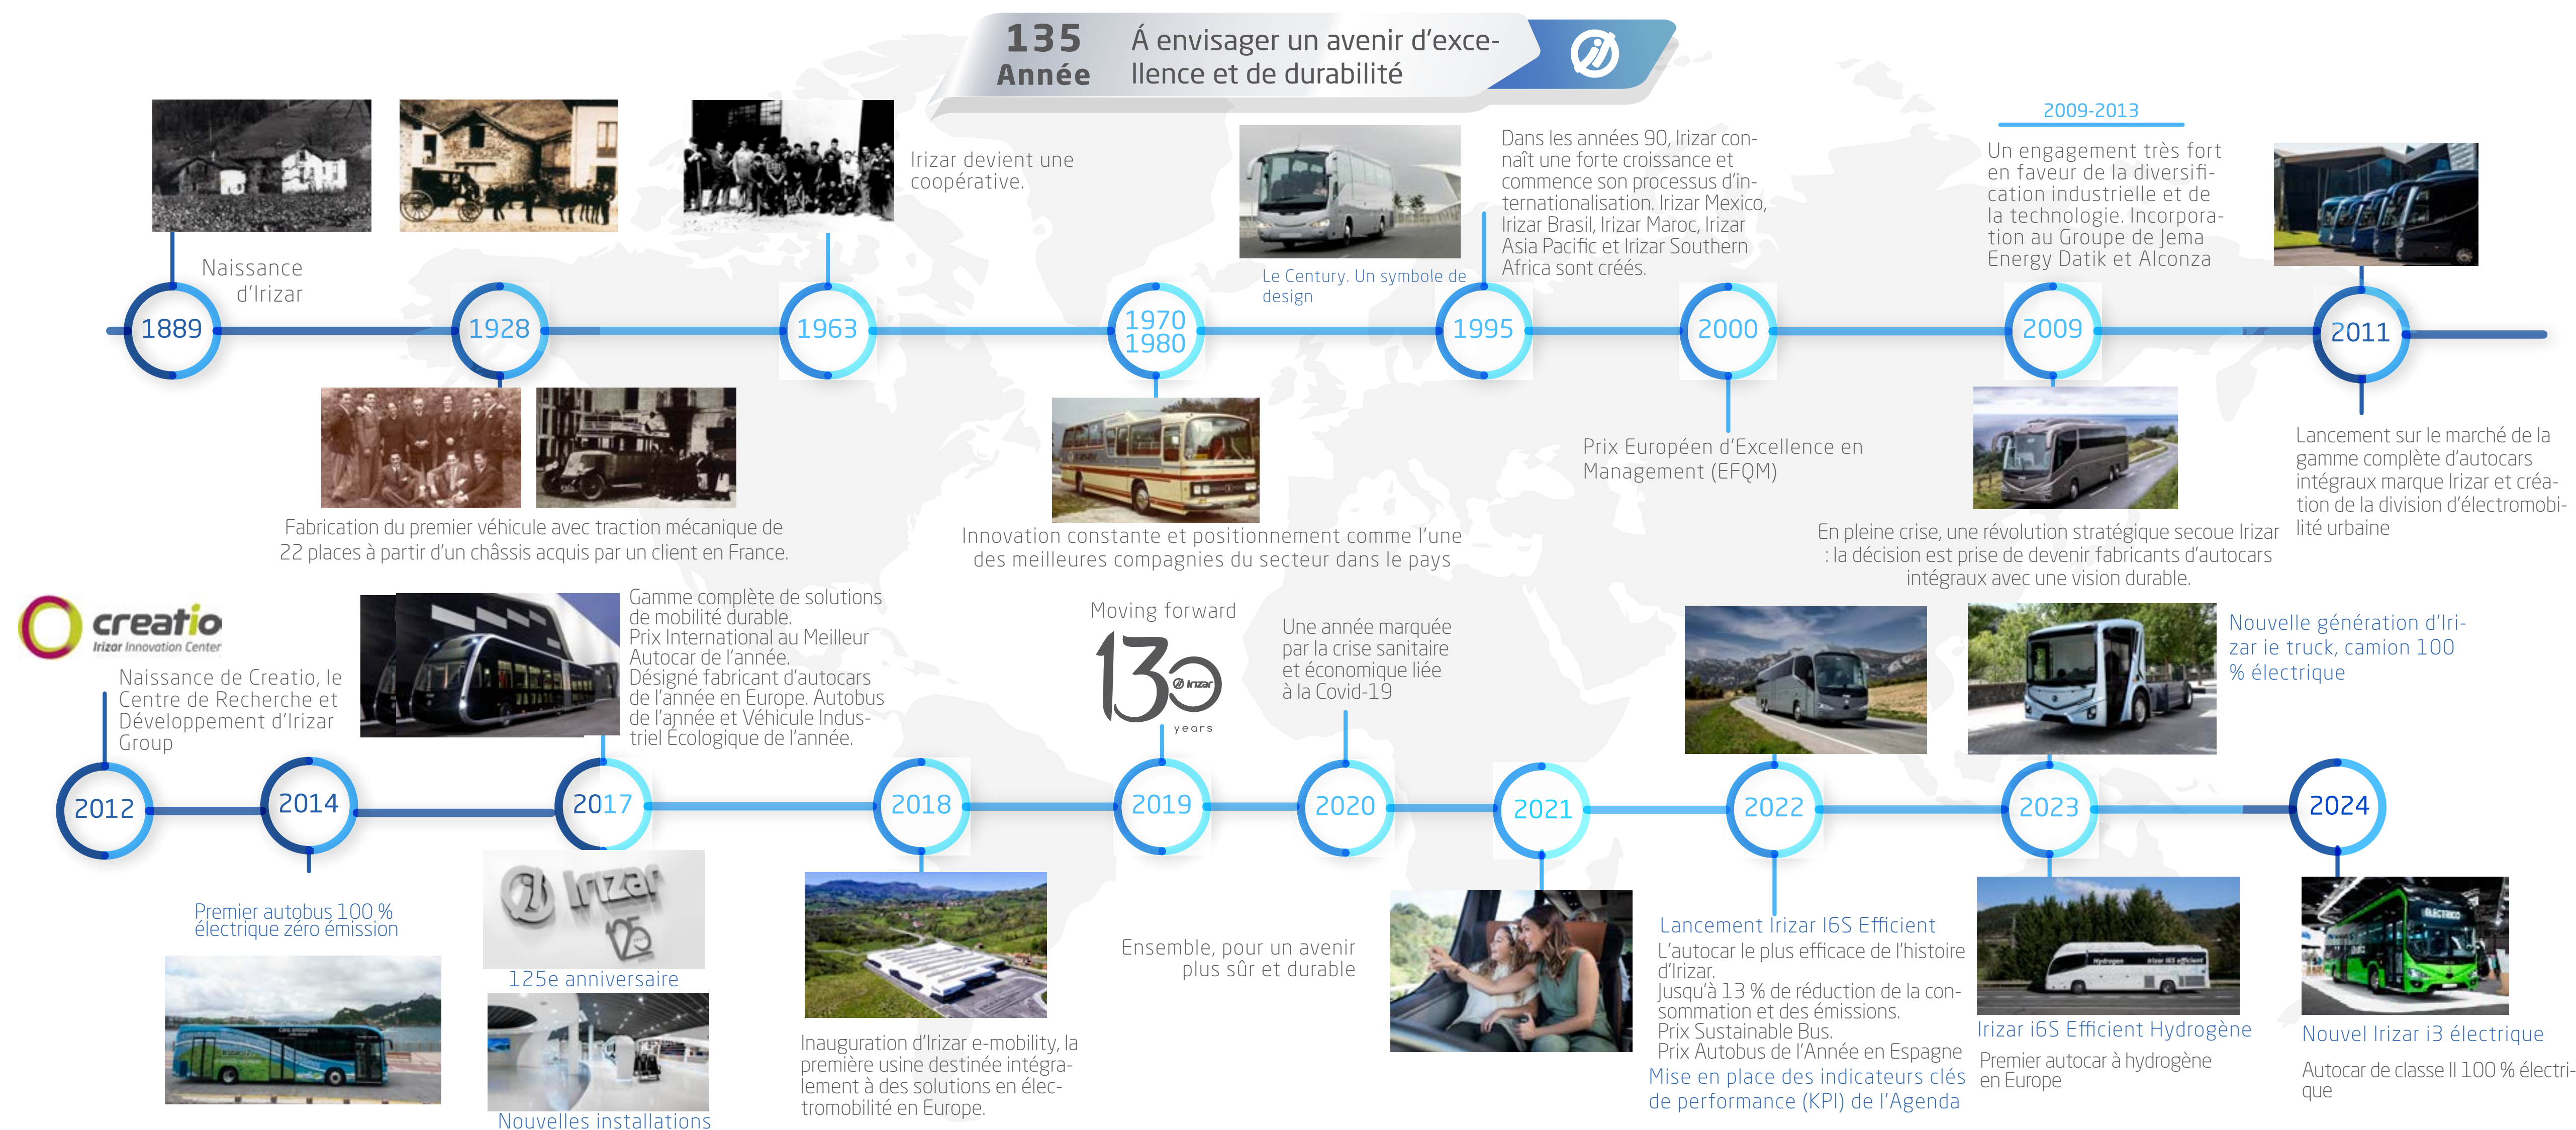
135 Année

Á envisager un avenir d'excellence et de durabilité

1889
Naissance d'Irizar

1928
Fabrication du premier véhicule avec traction mécanique de 22 places à partir d'un châssis acquis par un client en France.

1963
Irizar devient une coopérative.

1970 1980
Innovation constante et positionnement comme l'une des meilleures compagnies du secteur dans le pays

Le Century. Un symbole de design

1995
Dans les années 90, Irizar connaît une forte croissance et commence son processus d'internationalisation. Irizar Mexico, Irizar Brasil, Irizar Maroc, Irizar Asia Pacific et Irizar Southern Africa sont créés.

2000
Prix Européen d'Excellence en Management (EFQM)

2009-2013
Un engagement très fort en faveur de la diversification industrielle et de la technologie. Incorporation au Groupe de Jema Energy Datik et Alconza

2009
En pleine crise, une révolution stratégique secoue Irizar : la décision est prise de devenir fabricants d'autocars intégraux avec une vision durable.

2011
Lancement sur le marché de la gamme complète d'autocars intégraux marque Irizar et création de la division d'électromobilité urbaine

creatio
Irizar Innovation Center
Naissance de Creatio, le Centre de Recherche et Développement d'Irizar Group

2012

2014
Premier autobus 100 % électrique zéro émission

2017
Gamme complète de solutions de mobilité durable.
Prix International au Meilleur Autocar de l'année.
Désigné fabricant d'autocars de l'année en Europe. Autobus de l'année et Véhicule Industriel Écologique de l'année.

Irizar 125
125e anniversaire
Nouvelles installations

2018
Inauguration d'Irizar e-mobility, la première usine destinée intégralement à des solutions en électromobilité en Europe.

Moving forward
130 Irizar years

2019
Ensemble, pour un avenir plus sûr et durable

2020
Une année marquée par la crise sanitaire et économique liée à la Covid-19

2021

2022
Lancement Irizar I6S Efficient
L'autocar le plus efficace de l'histoire d'Irizar.
Jusqu'à 13 % de réduction de la consommation et des émissions.
Prix Sustainable Bus.
Prix Autobus de l'Année en Espagne
Mise en place des indicateurs clés de performance (KPI) de l'Agenda

2023
Nouvelle génération d'Irizar ie truck, camion 100 % électrique
Irizar i6S Efficient Hydrogène
Premier autocar à hydrogène en Europe

2024
Nouvel Irizar i3 électrique
Autocar de classe II 100 % électrique